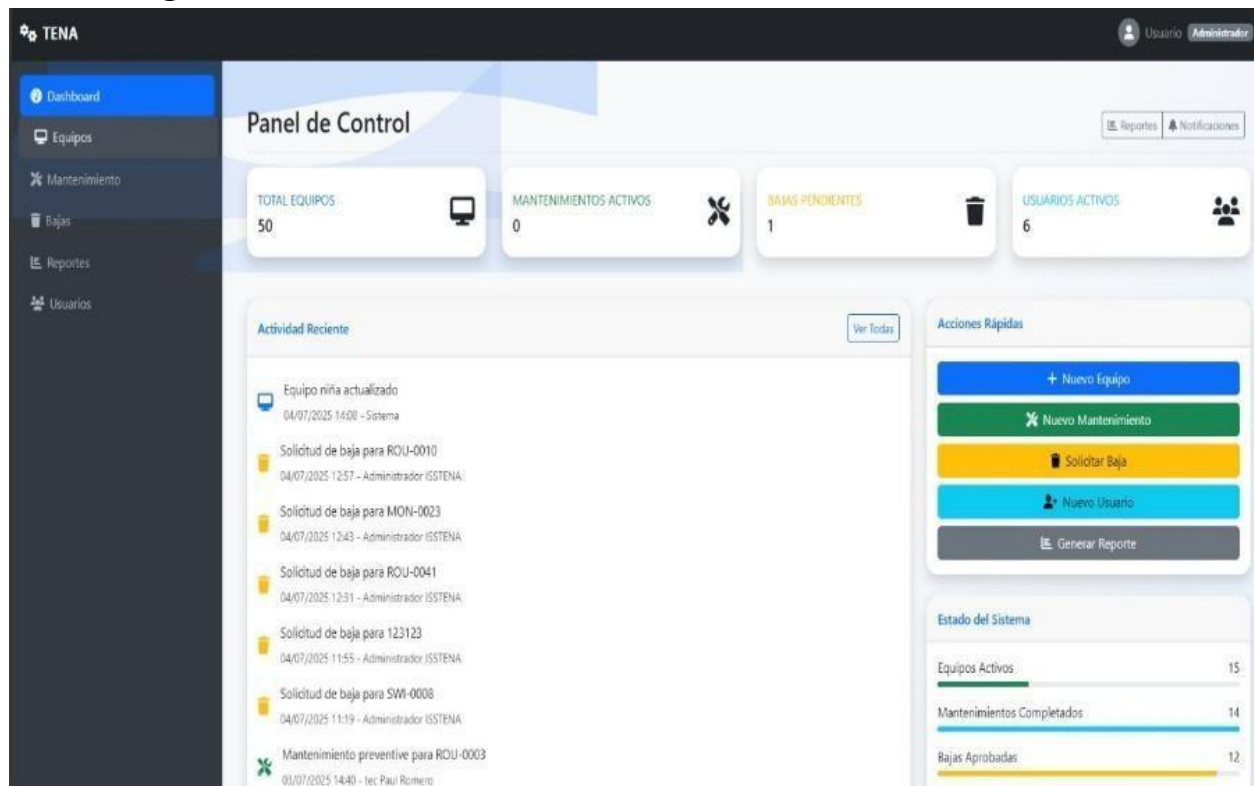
TENA

Usuario Administrador

Dashboard
Equipos
Mantenimiento
Bajas
Reportes
Usuarios

Panel de Control

Reportes Notificaciones

TOTAL EQUIPOS
50

MANTENIMIENTOS ACTIVOS
0

BAJAS PENDIENTES
1

USUARIOS ACTIVOS
6

Actividad Reciente

Ver Todas

Equipo niña actualizado
04/07/2025 14:08 - Sistema

Solicitud de baja para ROU-0010
04/07/2025 12:57 - Administrador ISSTENA

Solicitud de baja para MON-0023
04/07/2025 12:43 - Administrador ISSTENA

Solicitud de baja para ROU-0041
04/07/2025 12:31 - Administrador ISSTENA

Solicitud de baja para 123123
04/07/2025 11:55 - Administrador ISSTENA

Solicitud de baja para SWI-0008
04/07/2025 11:19 - Administrador ISSTENA

Mantenimiento preventive para ROU-0003
03/07/2025 14:40 - tec Paul Romero

Acciones Rápidas

+ Nuevo Equipo
Nuevo Mantenimiento
Solicitar Baja
Nuevo Usuario
Generar Reporte

Estado del Sistema

Equipos Activos 15
Mantenimientos Completados 14
Bajas Aprobadas 12